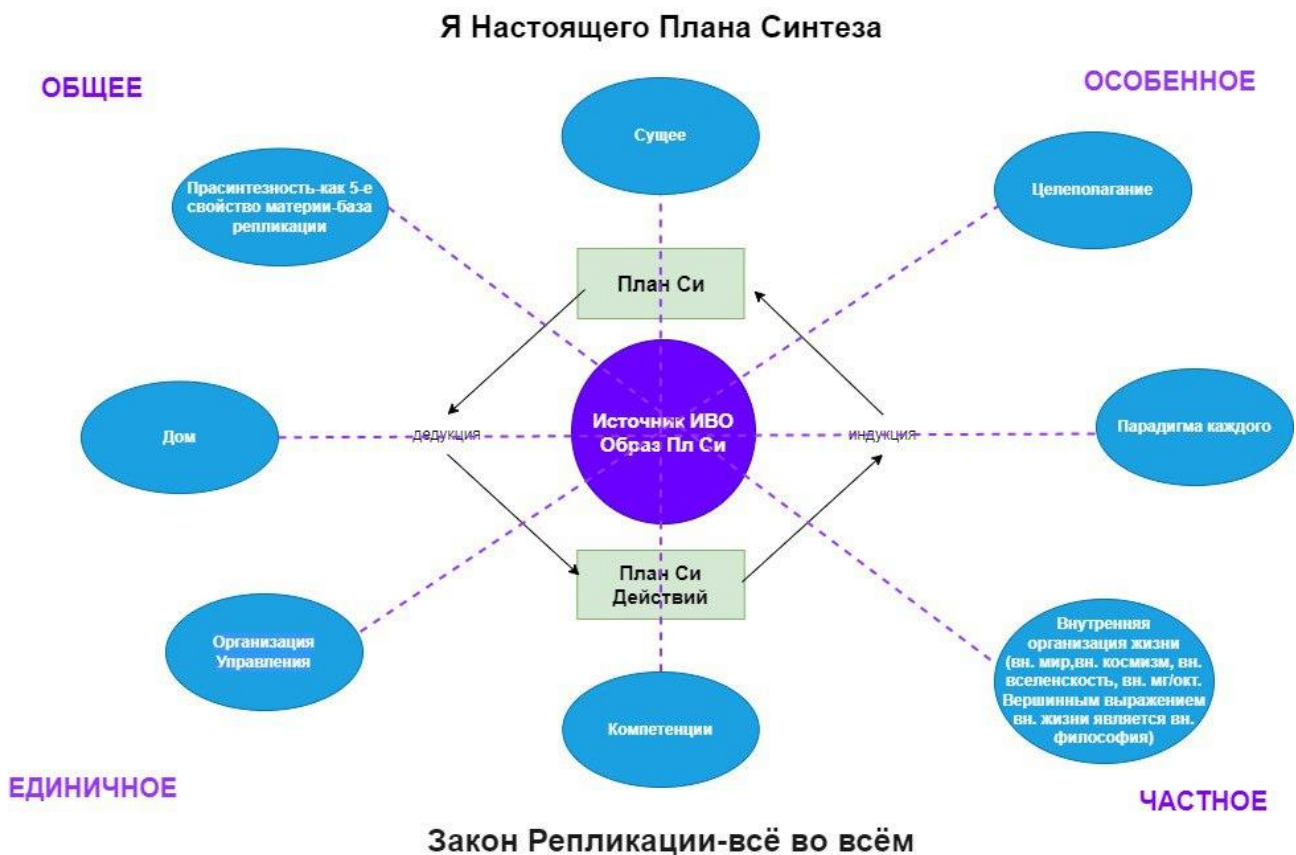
Я Настоящего Плана Синтеза

ОБЩЕЕ

ОСОБЕННОЕ

Сущее

Прасинтезность-как 5-е свойство материи-база репликации

Целеполагание

План Си

Дом

дедукция

Источник ИВО Образ Пл Си

индукция

Парадигма каждого

План Си Действий

Организация Управления

Внутренняя организация жизни (вн. мир,вн. космизм, вн. вселенскость, вн. мг/окт. Вершинным выражением вн. жизни является вн. философия)

Компетенции

ЕДИНИЧНОЕ

ЧАСТНОЕ

Закон Репликации-всё во всём